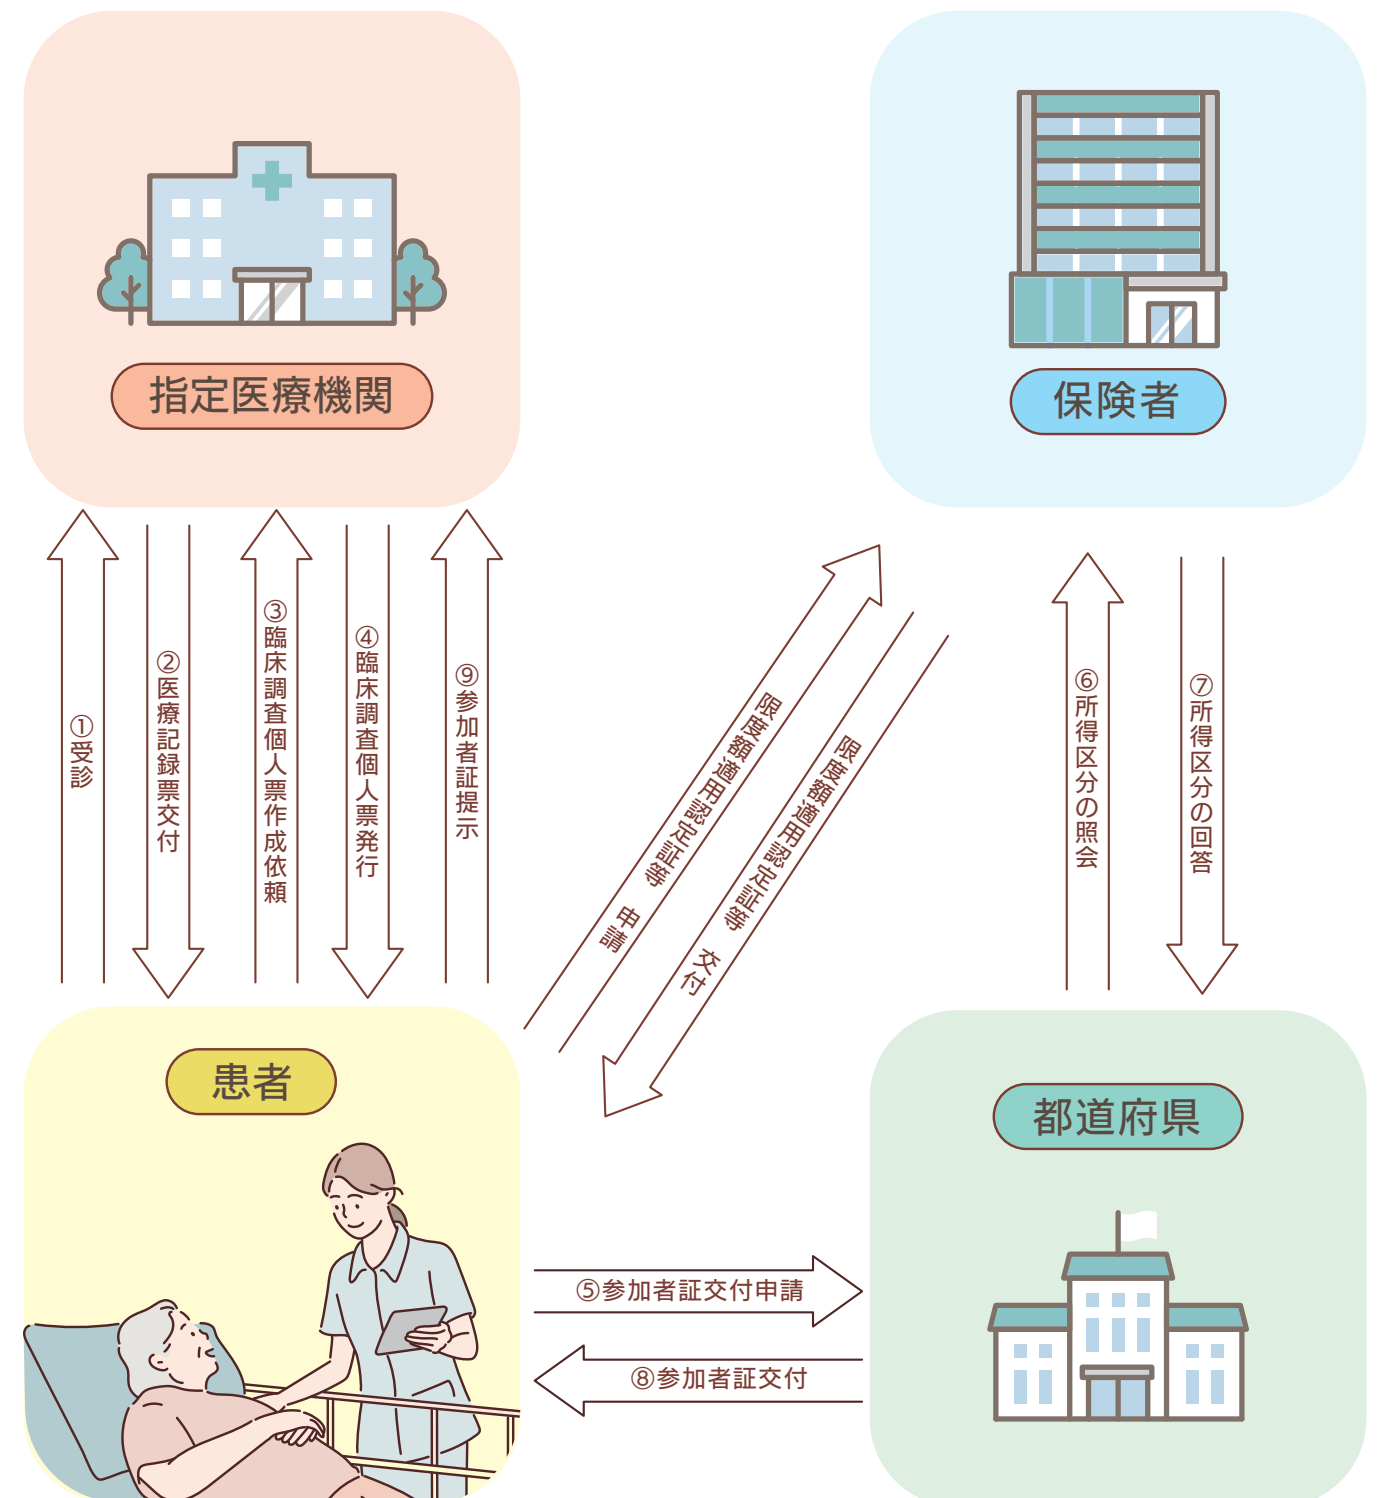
指定医療機関

保険者

①受診

②医療記録票交付

③臨床調査個人票作成依頼

④臨床調査個人票発行

⑨参加者証提示

限度額適用認定証等　申請

限度額適用認定証等　交付

⑥所得区分の照会

⑦所得区分の回答

患者

都道府県

⑤参加者証交付申請

⑧参加者証交付